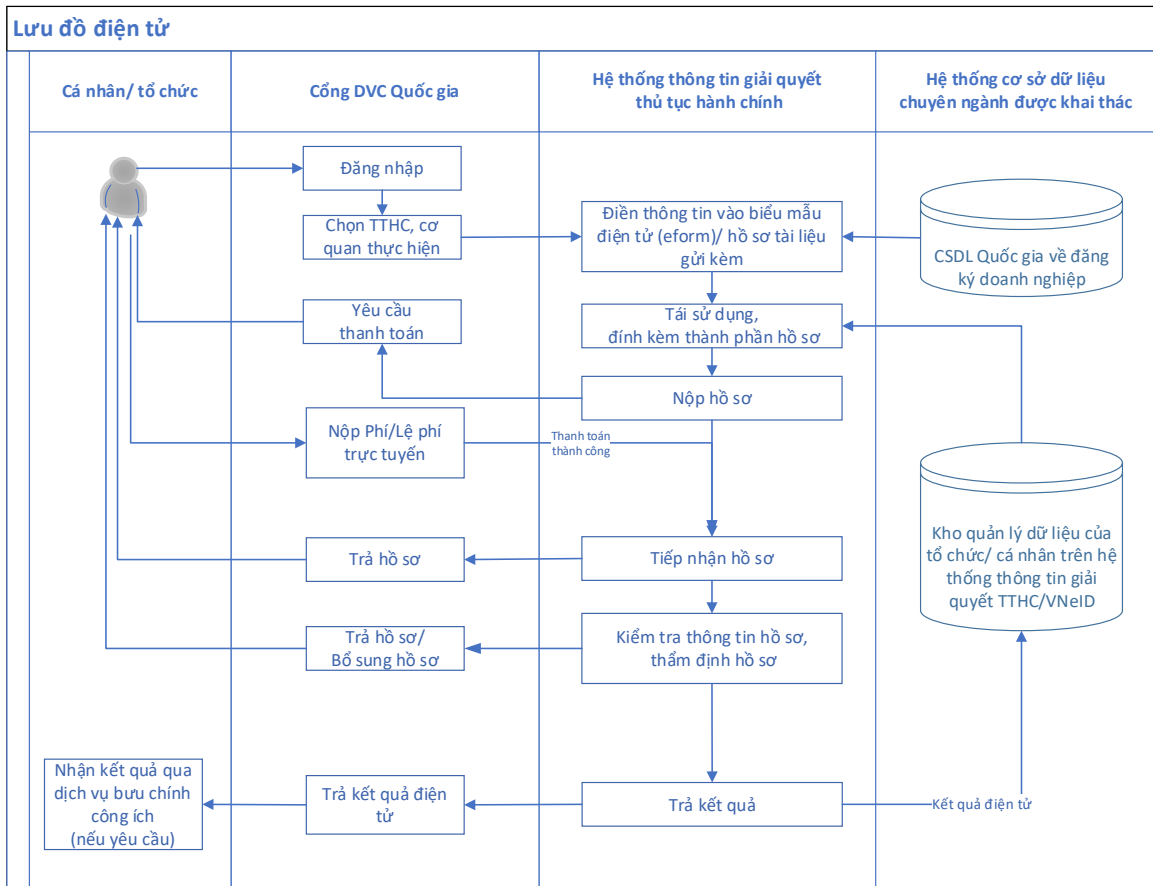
Lưu đồ điện tử

| Cá nhân/ tổ chức | Cổng DVC Quốc gia | Hệ thống thông tin giải quyết thủ tục hành chính | Hệ thống cơ sở dữ liệu chuyên ngành được khai thác |
|---|---|---|---|

Đăng nhập

Chọn TTHC, cơ quan thực hiện

Điền thông tin vào biểu mẫu điện tử (eform)/ hồ sơ tài liệu gửi kèm

CSDL Quốc gia về đăng ký doanh nghiệp

Yêu cầu thanh toán

Tái sử dụng, đính kèm thành phần hồ sơ

Nộp hồ sơ

Nộp Phí/Lệ phí trực tuyến

Thanh toán thành công

Kho quản lý dữ liệu của tổ chức/ cá nhân trên hệ thống thông tin giải quyết TTHC/VNeID

Trả hồ sơ

Tiếp nhận hồ sơ

Trả hồ sơ/ Bổ sung hồ sơ

Kiểm tra thông tin hồ sơ, thẩm định hồ sơ

Nhận kết quả qua dịch vụ bưu chính công ích (nếu yêu cầu)

Trả kết quả điện tử

Trả kết quả

Kết quả điện tử